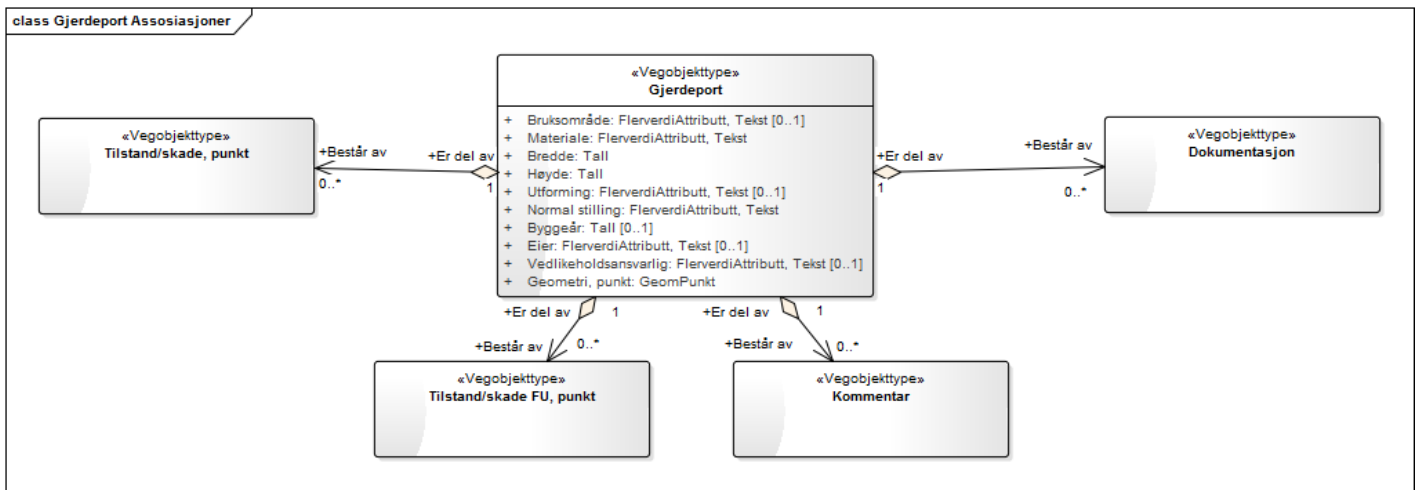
class Gjerdeport Assosiasjoner

«Vegobjekttype»
Gjerdeport

+ Bruksområde: FlerverdiAttributt, Tekst [0..1]
+ Materiale: FlerverdiAttributt, Tekst
+ Bredde: Tall
+ Høyde: Tall
+ Utforming: FlerverdiAttributt, Tekst [0..1]
+ Normal stilling: FlerverdiAttributt, Tekst
+ Byggeår: Tall [0..1]
+ Eier: FlerverdiAttributt, Tekst [0..1]
+ Vedlikeholdsansvarlig: FlerverdiAttributt, Tekst [0..1]
+ Geometri, punkt: GeomPunkt

«Vegobjekttype»
Tilstand/skade, punkt

+Består av
0..*
+Er del av
1

«Vegobjekttype»
Dokumentasjon

+Er del av
1
+Består av
0..*

+Er del av
1
+Består av
0..*

«Vegobjekttype»
Tilstand/skade FU, punkt

+Er del av
1
+Består av
0..*

«Vegobjekttype»
Kommentar